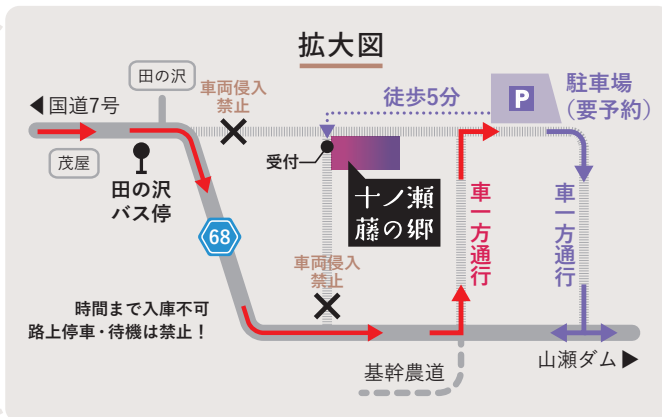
拡大図

田の沢

◀国道7号

車両侵入禁止

徒歩5分

P

駐車場（要予約）

茂屋

田の沢バス停

受付

十ノ瀬藤の郷

車一方通行

車一方通行

68

車両侵入禁止

時間まで入庫不可
路上停車・待機は禁止！

基幹農道

山瀬ダム▶